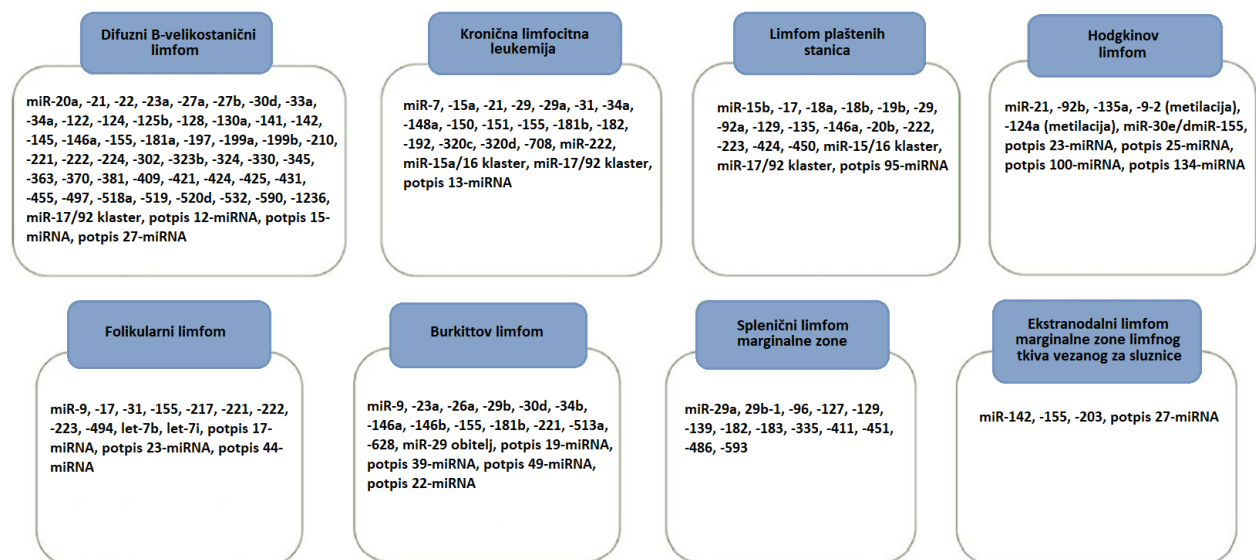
Difuzni B-velikostanični limfom

miR-20a, -21, -22, -23a, -27a, -27b, -30d, -33a, -34a, -122, -124, -125b, -128, -130a, -141, -142, -145, -146a, -155, -181a, -197, -199a, -199b, -210, -221, -222, -224, -302, -323b, -324, -330, -345, -363, -370, -381, -409, -421, -424, -425, -431, -455, -497, -518a, -519, -520d, -532, -590, -1236, miR-17/92 klaster, potpis 12-miRNA, potpis 15-miRNA, potpis 27-miRNA

Kronična limfocitna leukemija

miR-7, -15a, -21, -29, -29a, -31, -34a, -148a, -150, -151, -155, -181b, -182, -192, -320c, -320d, -708, miR-222, miR-15a/16 klaster, miR-17/92 klaster, potpis 13-miRNA

Limfom plaštenih stanica

miR-15b, -17, -18a, -18b, -19b, -29, -92a, -129, -135, -146a, -20b, -222, -223, -424, -450, miR-15/16 klaster, miR-17/92 klaster, potpis 95-miRNA

Hodgkinov limfom

miR-21, -92b, -135a, -9-2 (metilacija), -124a (metilacija), miR-30e/dmiR-155, potpis 23-miRNA, potpis 25-miRNA, potpis 100-miRNA, potpis 134-miRNA

Folikularni limfom

miR-9, -17, -31, -155, -217, -221, -222, -223, -494, let-7b, let-7i, potpis 17-miRNA, potpis 23-miRNA, potpis 44-miRNA

Burkittov limfom

miR-9, -23a, -26a, -29b, -30d, -34b, -146a, -146b, -155, -181b, -221, -513a, -628, miR-29 obitelj, potpis 19-miRNA, potpis 39-miRNA, potpis 49-miRNA, potpis 22-miRNA

Splenični limfom marginalne zone

miR-29a, 29b-1, -96, -127, -129, -139, -182, -183, -335, -411, -451, -486, -593

Ekstranodalni limfom marginalne zone limfnog tkiva vezanog za sluznice

miR-142, -155, -203, potpis 27-miRNA